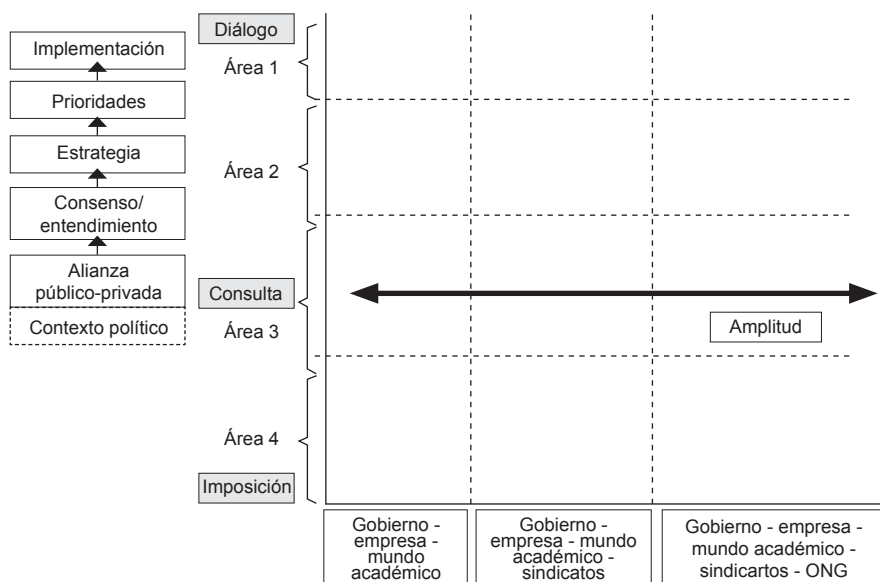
Implementación

Prioridades

Estrategia

Consenso/ entendimiento

Alianza público-privada

Contexto político

Diálogo

Área 1

Área 2

Consulta

Área 3

Área 4

Imposición

Amplitud

Gobierno - empresa - mundo académico

Gobierno - empresa - mundo académico - sindicatos

Gobierno - empresa - mundo académico - sindicartos - ONG